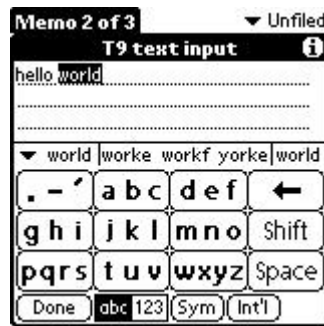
Memo 2 of 3 ▼ Unfiled
T9 text input
hello world

▼ world | worke | workf | yorke | world

| . - ' | abc | def | ← |
|---|---|---|---|
| ghi | jkl | mno | Shift |
| pqrs | tuv | wxyz | Space |

Done abc 123 Sym Int'l